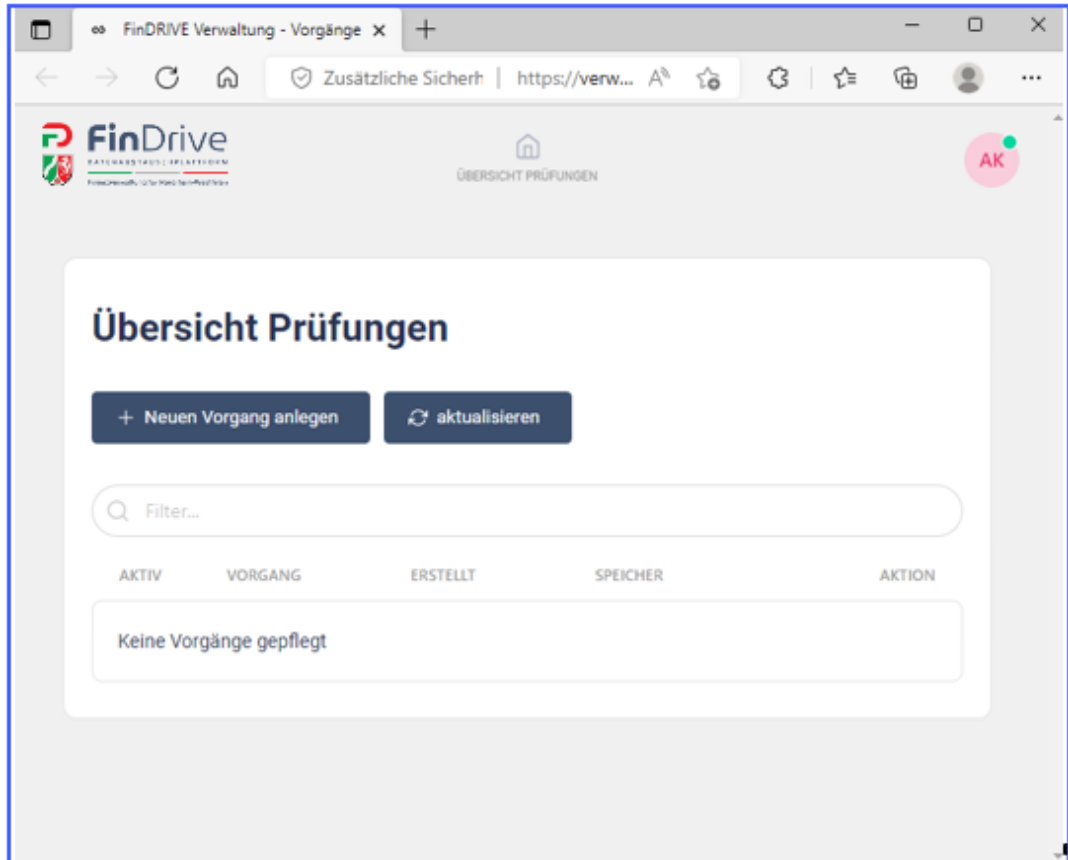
FinDRIVE Verwaltung - Vorgänge ×

Zusätzliche Sicherh | https://verw...

FinDrive
DATENAUSTAUSCHPLATTFORM
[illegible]

ÜBERSICHT PRÜFUNGEN

AK

Übersicht Prüfungen

+ Neuen Vorgang anlegen

aktualisieren

Filter...

| AKTIV | VORGANG | ERSTELLT | SPEICHER | AKTION |
|---|---|---|---|---|
| Keine Vorgänge gepflegt | | | | |